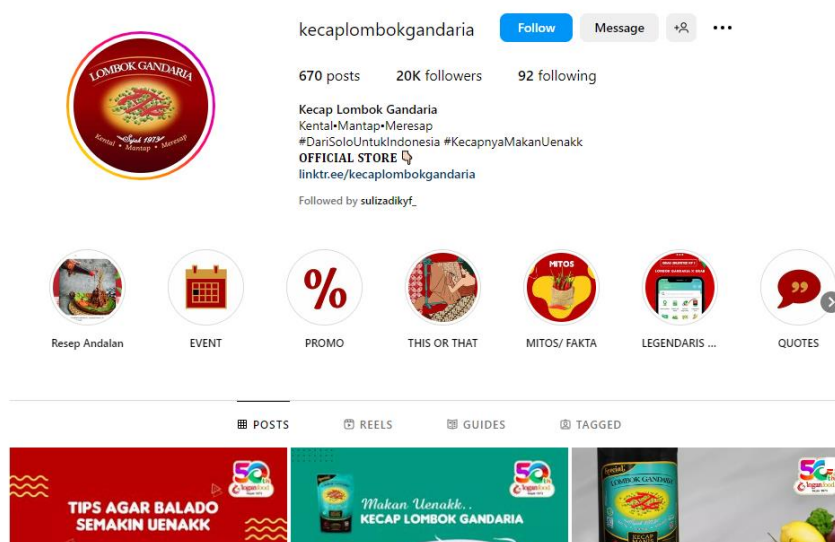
LOMBOK GANDARIA
Sejak 1973
Kental • Mantap • Meresap

kecaplombokgandaria Follow Message

670 posts 20K followers 92 following

Kecap Lombok Gandaria
Kental•Mantap•Meresap
#DariSoloUntukIndonesia #KecapnyaMakanUenakk
OFFICIAL STORE 👇
linktr.ee/kecaplombokgandaria

Followed by sulizadikyf_

Resep Andalan
EVENT
%
PROMO
THIS OR THAT
MITOS
MITOS/ FAKTA
LEGENDARIS ...
QUOTES

POSTS REELS GUIDES TAGGED

50
TIPS AGAR BALADO SEMAKIN UENAKK

50
Makan Uenakk..
KECAP LOMBOK GANDARIA

LOMBOK GANDARIA
KECAP
50